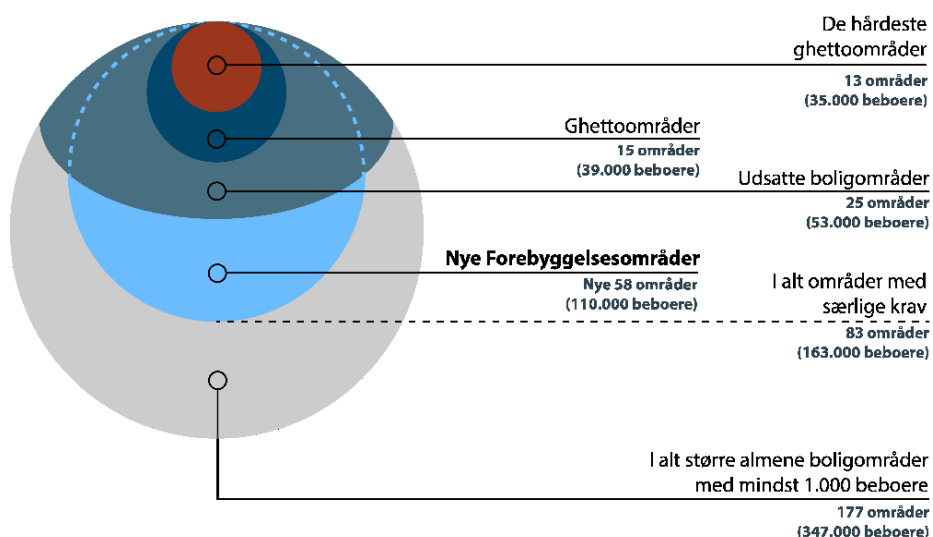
De hårdeste ghettoområder
13 områder
(35.000 beboere)

Ghettoområder
15 områder
(39.000 beboere)

Udsatte boligområder
25 områder
(53.000 beboere)

Nye Forebyggelsesområder
Nye 58 områder
(110.000 beboere)

I alt områder med særlige krav
83 områder
(163.000 beboere)

I alt større almene boligområder med mindst 1.000 beboere
177 områder
(347.000 beboere)